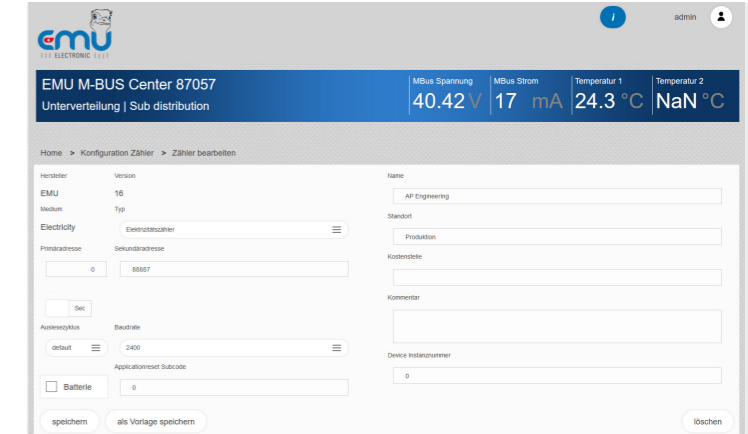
emu
ELECTRONIC

i

admin

EMU M-BUS Center 87057
Unterverteilung | Sub distribution

| MBus Spannung | MBus Strom | Temperatur 1 | Temperatur 2 |
|---|---|---|---|
| 40.42 V | 17 mA | 24.3 °C | NaN °C |

Home > Konfiguration Zähler > Zähler bearbeiten

Hersteller
EMU
Version
16
Medium
Electricity
Typ
Elektrizitätszähler
Primäradresse
0
Sekundäradresse
88887
Sec
Auslesezyklus
default
Baudrate
2400
Applicationreset Subcode
Batterie
0

Name
AP Engineering
Standort
Produktion
Kostenstelle
Kommentar
Device Instanznummer
0

speichern
als Vorlage speichern
löschen